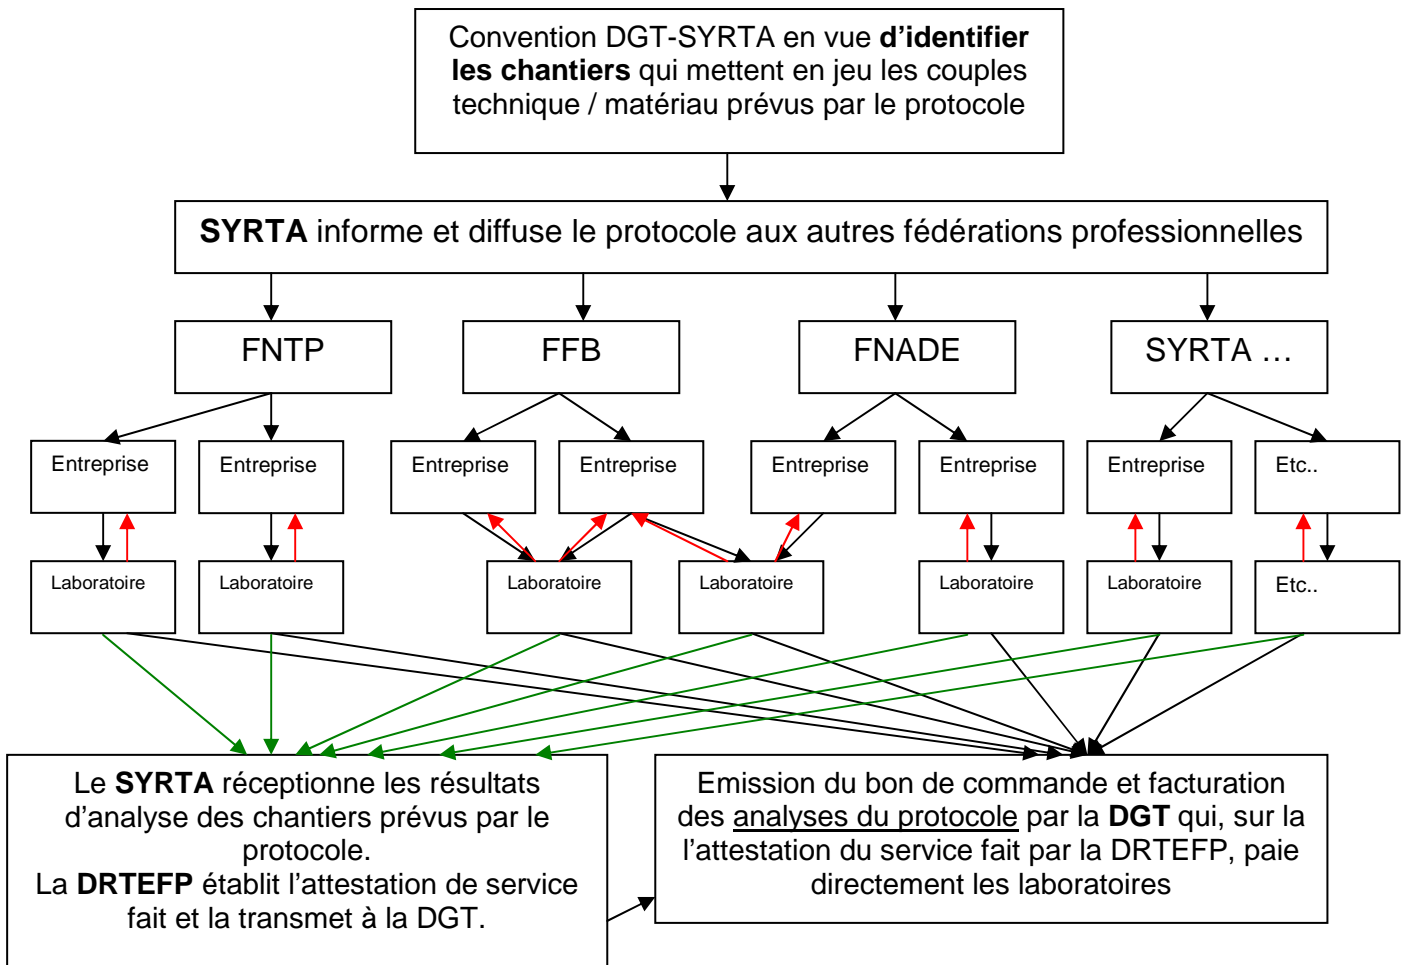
Convention DGT-SYRTA en vue **d’identifier les chantiers** qui mettent en jeu les couples technique / matériau prévus par le protocole

**SYRTA** informe et diffuse le protocole aux autres fédérations professionnelles

FNTP

FFB

FNADE

SYRTA …

Entreprise

Entreprise

Entreprise

Entreprise

Entreprise

Entreprise

Entreprise

Etc..

Laboratoire

Laboratoire

Laboratoire

Laboratoire

Laboratoire

Laboratoire

Etc..

Le **SYRTA** réceptionne les résultats d’analyse des chantiers prévus par le protocole.
La **DRTEFP** établit l’attestation de service fait et la transmet à la DGT.

Emission du bon de commande et facturation des analyses du protocole par la **DGT** qui, sur la l’attestation du service fait par la DRTEFP, paie directement les laboratoires